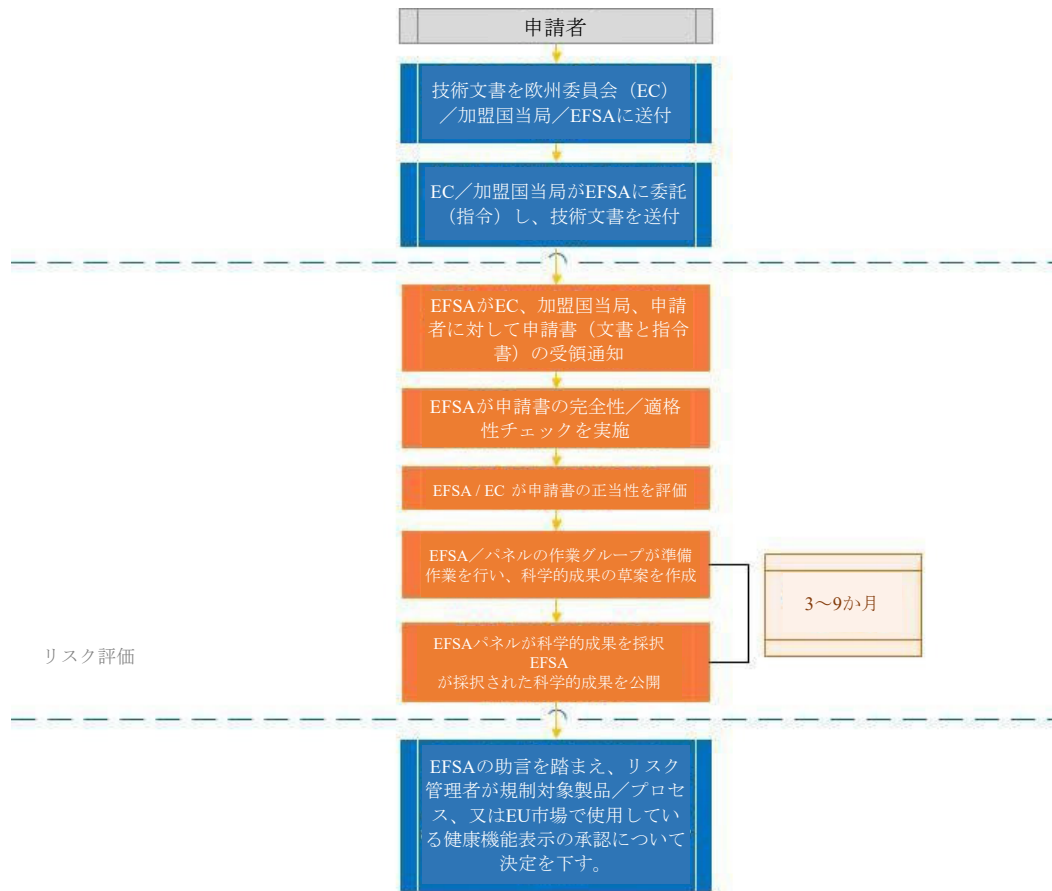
申請者

技術文書を欧州委員会（EC）／加盟国当局／EFSAに送付

EC／加盟国当局がEFSAに委託（指令）し、技術文書を送付

EFSAがEC、加盟国当局、申請者に対して申請書（文書と指令書）の受領通知

EFSAが申請書の完全性／適格性チェックを実施

EFSA / EC が申請書の正当性を評価

EFSA／パネルの作業グループが準備作業を行い、科学的成果の草案を作成

3〜9か月

リスク評価

EFSAパネルが科学的成果を採択
EFSA
が採択された科学的成果を公開

EFSAの助言を踏まえ、リスク管理者が規制対象製品／プロセス、又はEU市場で使用している健康機能表示の承認について決定を下す。